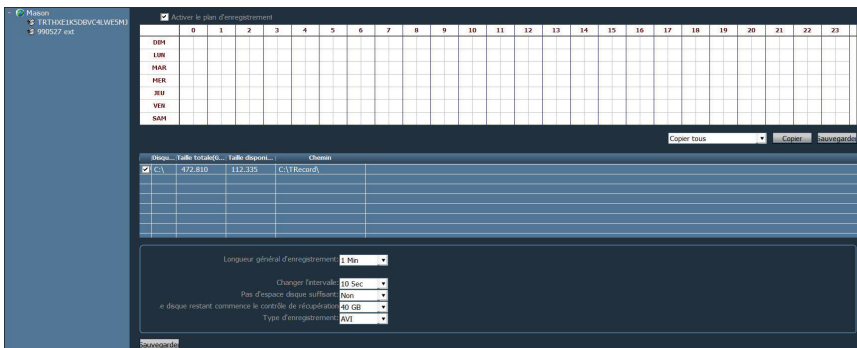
Maison
TRTHXE1K5DBVC4LWE5MJ
990527 ext

Activer le plan d'enregistrement

| | 0 | 1 | 2 | 3 | 4 | 5 | 6 | 7 | 8 | 9 | 10 | 11 | 12 | 13 | 14 | 15 | 16 | 17 | 18 | 19 | 20 | 21 | 22 | 23 |
|---|---|---|---|---|---|---|---|---|---|---|---|---|---|---|---|---|---|---|---|---|---|---|---|---|
| DIM | | | | | | | | | | | | | | | | | | | | | | | | |
| LUN | | | | | | | | | | | | | | | | | | | | | | | | |
| MAR | | | | | | | | | | | | | | | | | | | | | | | | |
| MER | | | | | | | | | | | | | | | | | | | | | | | | |
| JEU | | | | | | | | | | | | | | | | | | | | | | | | |
| VEN | | | | | | | | | | | | | | | | | | | | | | | | |
| SAM | | | | | | | | | | | | | | | | | | | | | | | | |

Copier tous
Copier
Sauvegarde

| Disqu... | Taille totale(G... | Taille disponi... | Chemin |
|---|---|---|---|
| C:\ | 472.810 | 112.335 | C:\TRecord\ |

Longueur général d'enregistrement 1 Min

Changer l'intervalle 10 Sec
Pas d'espace disque suffisant Non
e disque restant commence le contrôle de récupération 40 GB
Type d'enregistrement AVI

Sauvegarde